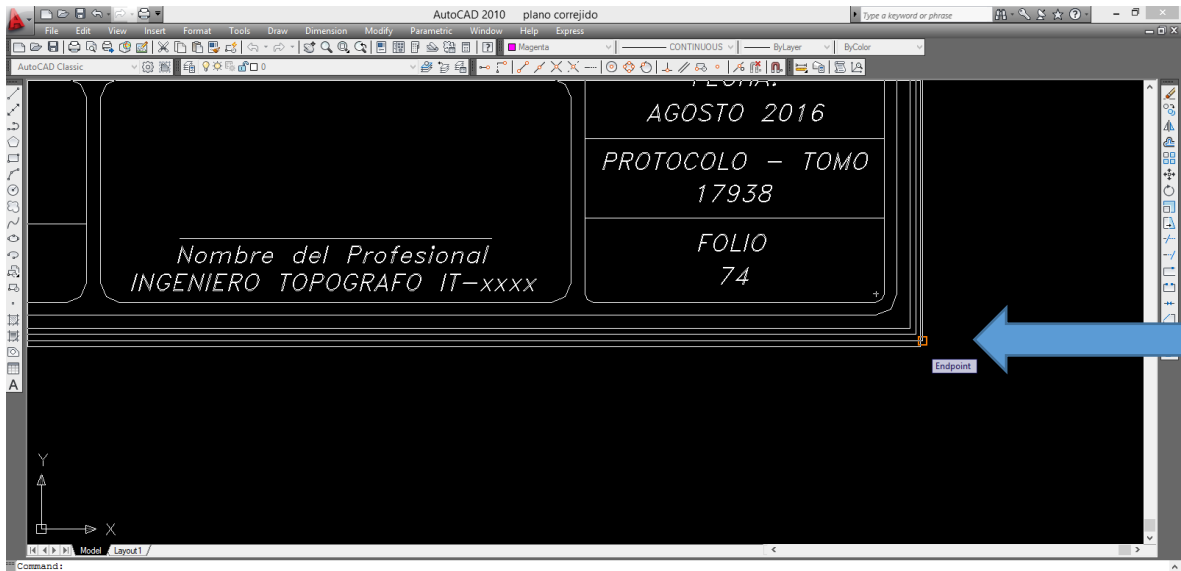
AutoCAD 2010 plano correjido
Type a keyword or phrase
File Edit View Insert Format Tools Draw Dimension Modify Parametric Window Help Express
Magenta
CONTINUOUS
ByLayer
ByColor
AutoCAD Classic
0
FECHA:
AGOSTO 2016
PROTOCOLO – TOMO
17938
FOLIO
74
Nombre del Profesional
INGENIERO TOPOGRAFO IT–xxxx
Endpoint
Y
X
Model Layout1
Command: